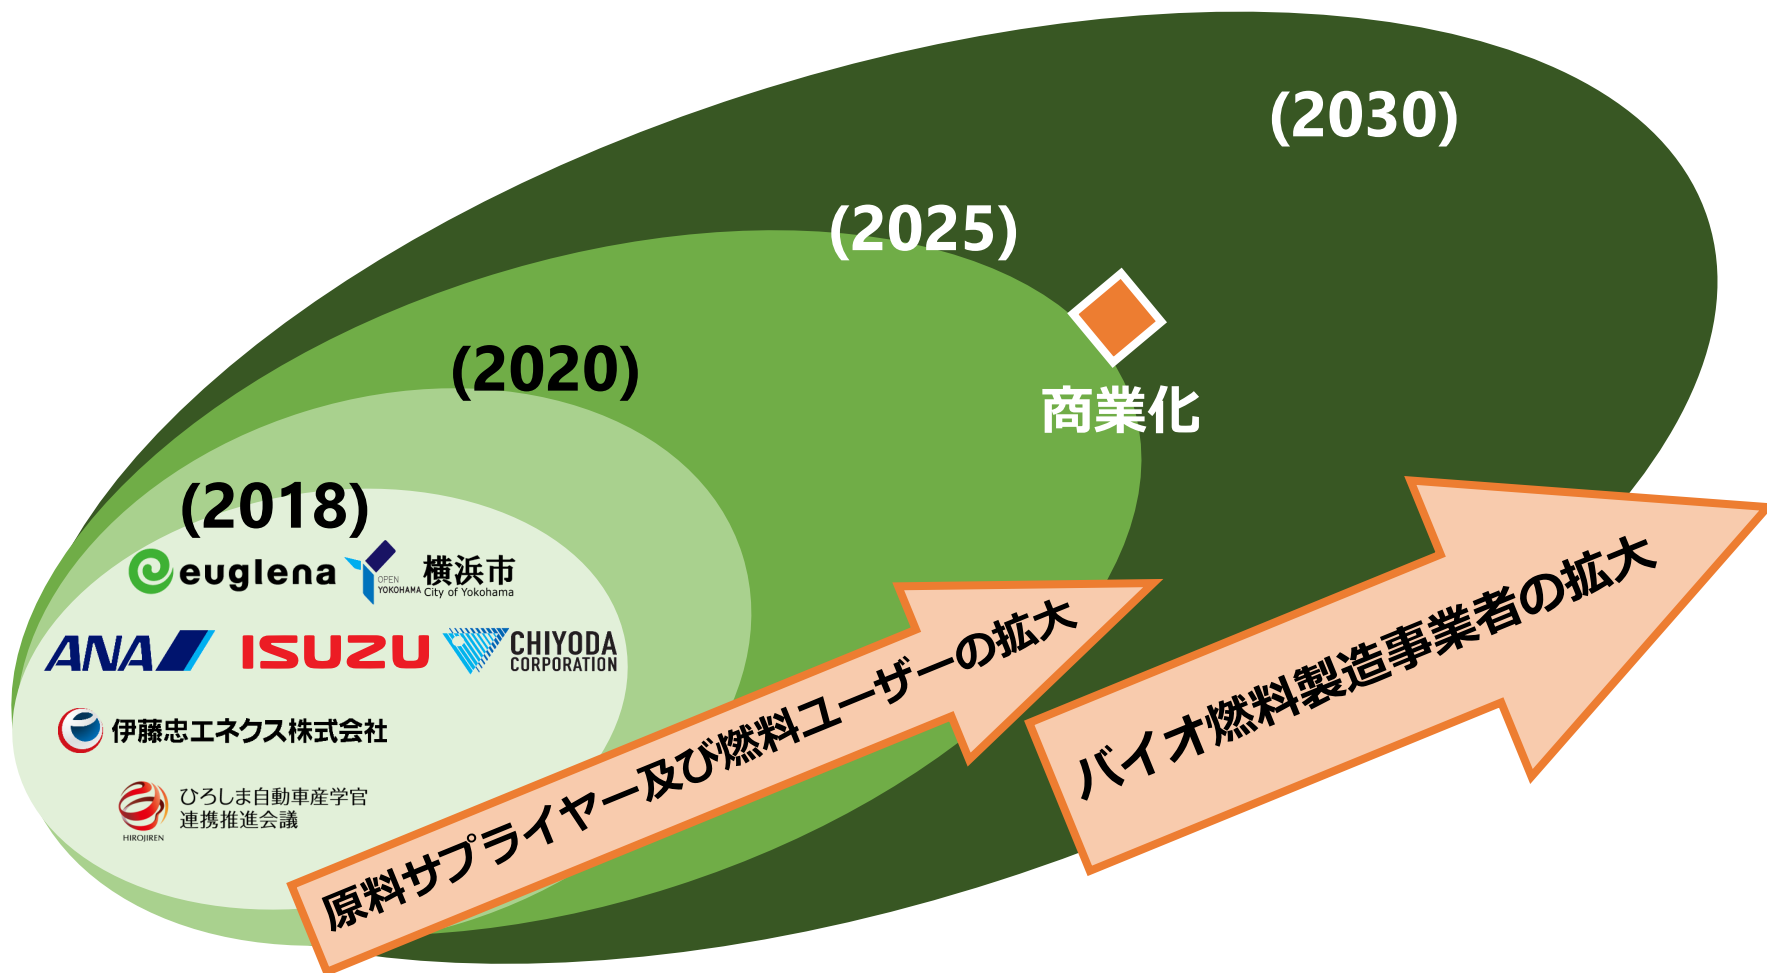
(2030)

(2025)

商業化

(2020)

(2018)

euglena

OPEN YOKOHAMA 横浜市 City of Yokohama

ANA

ISUZU

CHIYODA CORPORATION

伊藤忠エネクス株式会社

ひろしま自動車産学官連携推進会議

HIROJIREN

原料サプライヤー及び燃料ユーザーの拡大

バイオ燃料製造事業者の拡大